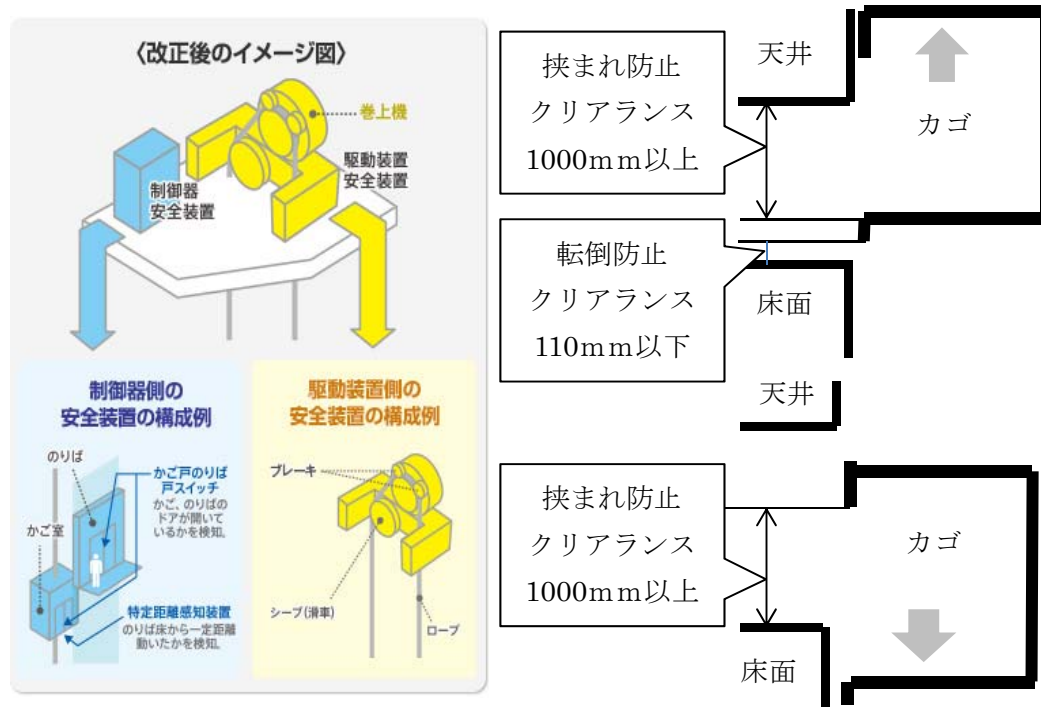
〈改正後のイメージ図〉

巻上機

駆動装置
安全装置

制御器
安全装置

制御器側の
安全装置の構成例

のりば

かご戸のりば
戸スイッチ
かご、のりばのドアが開いているかを検知。

かご室

特定距離感知装置
のりば床から一定距離動いたかを検知。

駆動装置側の
安全装置の構成例

ブレーキ

シーブ（滑車）

ロープ

天井

カゴ

挟まれ防止
クリアランス
1000ｍｍ以上

転倒防止
クリアランス
110ｍｍ以下

床面

天井

挟まれ防止
クリアランス
1000ｍｍ以上

カゴ

床面